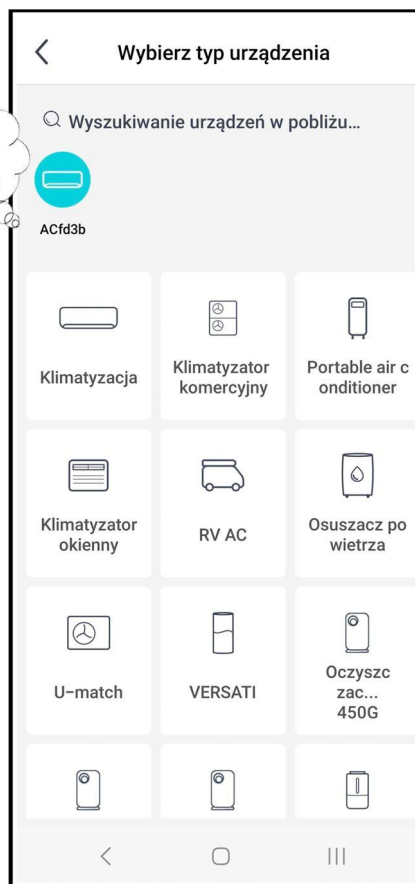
Wybierz typ urządzenia

Wyszukiwanie urządzeń w pobliżu...

ACfd3b

| Klimatyzacja | Klimatyzator komercyjny | Portable air c onditioner |
|---|---|---|
| Klimatyzator okienny | RV AC | Osuszacz po wietrza |
| U-match | VERSATI | Oczyszc zac... 450G |